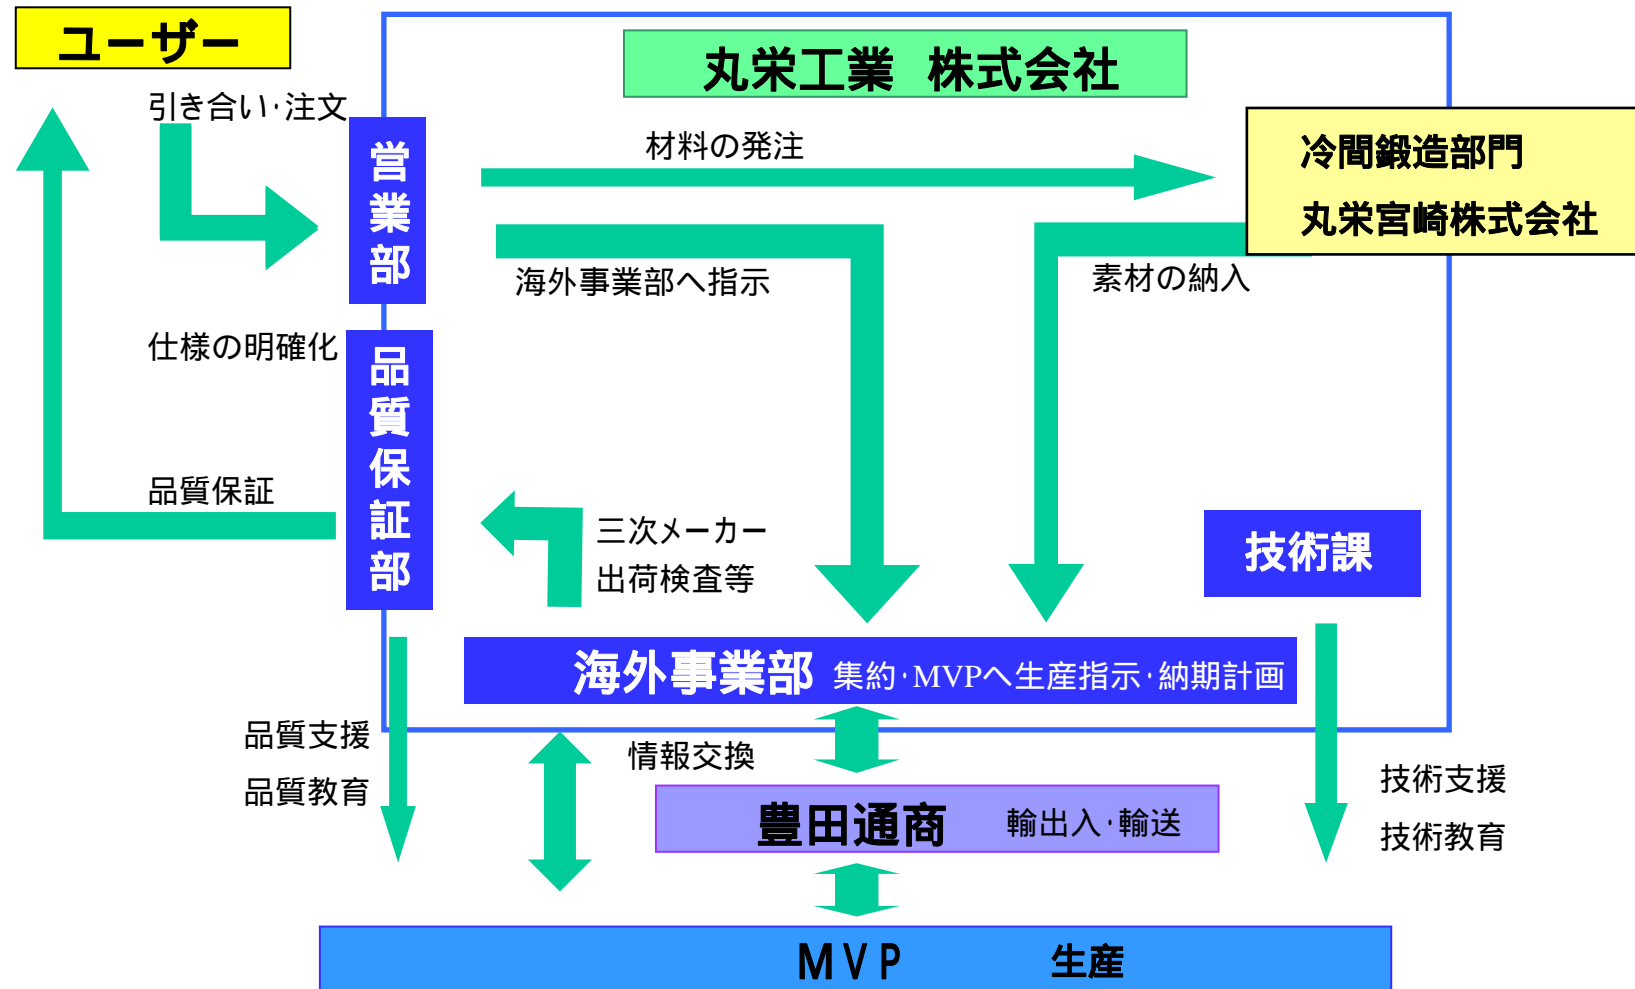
ユーザー

丸栄工業　株式会社

引き合い·注文

営業部

材料の発注

冷間鍛造部門

丸栄宮崎株式会社

海外事業部へ指示

素材の納入

仕様の明確化

品質保証部

品質保証

三次メーカー

出荷検査等

技術課

海外事業部 集約·MVPへ生産指示·納期計画

品質支援

品質教育

情報交換

技術支援

技術教育

豊田通商　輸出入·輸送

MVP　生産